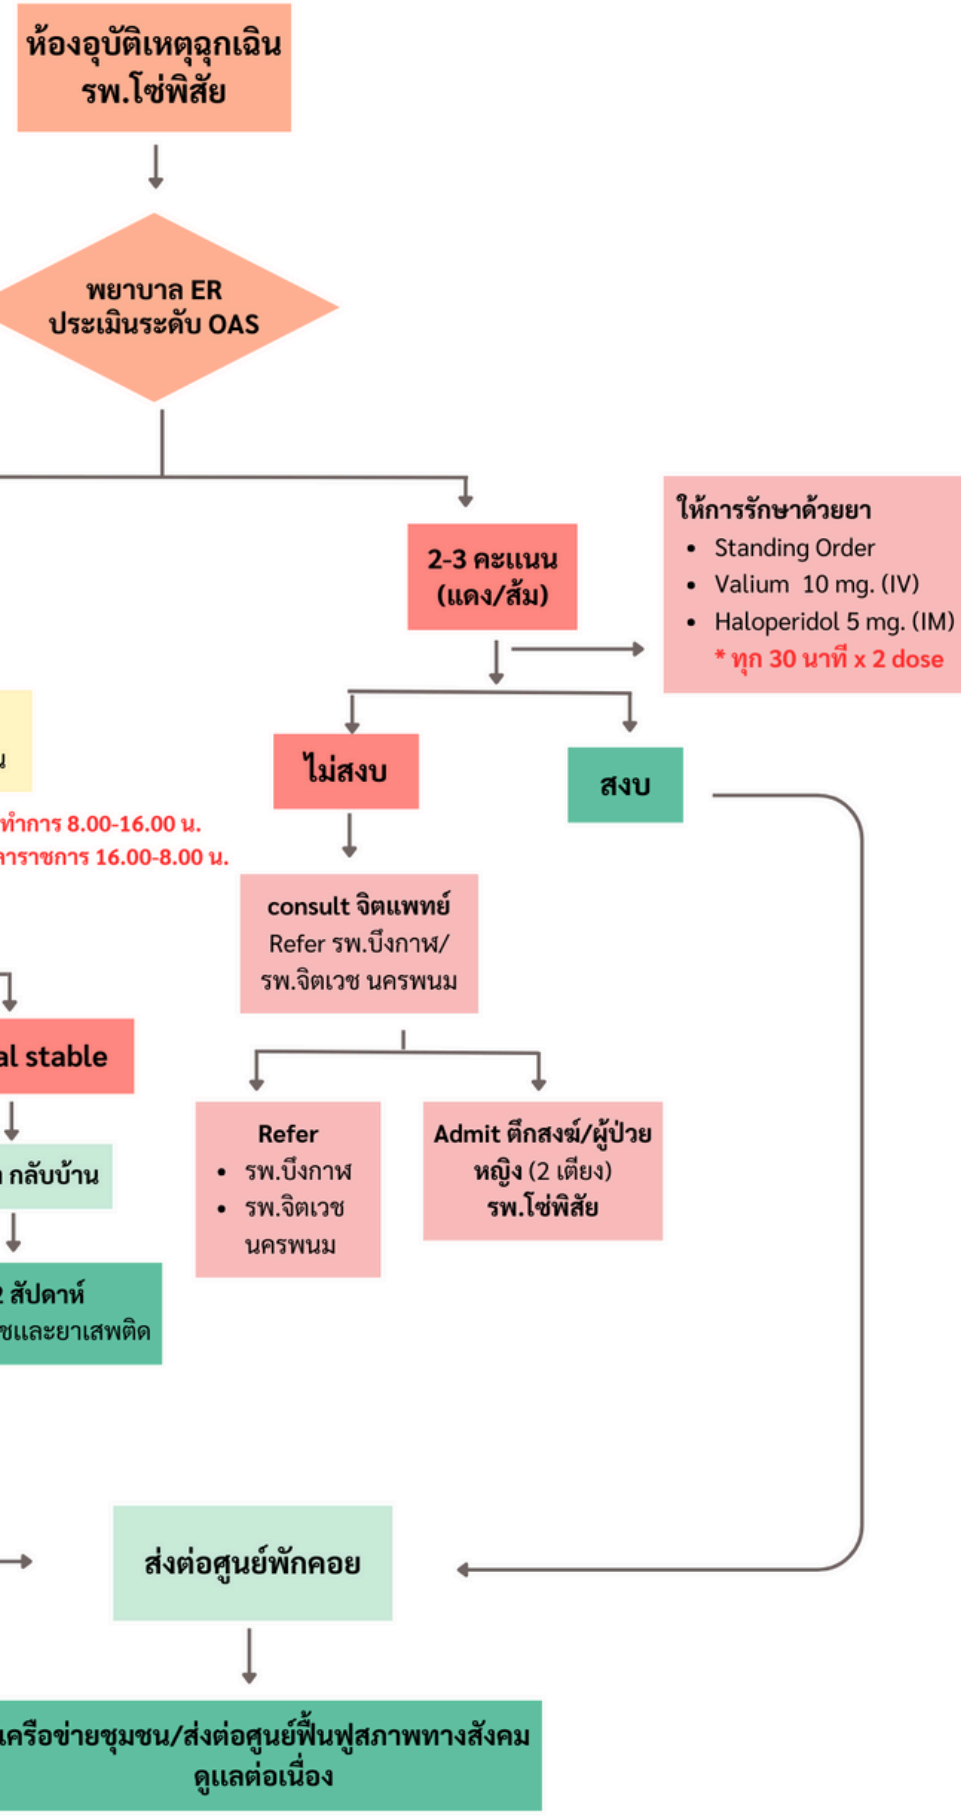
ห้องอุบัติเหตุฉุกเฉิน รพ.โซ่พิสัย

พยาบาล ER ประเมินระดับ OAS

2-3 คะแนน (แดง/ส้ม)

ให้การรักษาด้วยยา
- Standing Order
- Valium 10 mg. (IV)
- Haloperidol 5 mg. (IM)
* ทุก 30 นาที x 2 dose

น

ทำการ 8.00-16.00 น.
าราชการ 16.00-8.00 น.

ไม่สงบ

สงบ

consult จิตแพทย์
Refer รพ.บึงกาฬ/ รพ.จิตเวช นครพนม

al stable

Refer
- รพ.บึงกาฬ
- รพ.จิตเวช นครพนม

Admit ตึกสงฆ์/ผู้ป่วยหญิง (2 เตียง) รพ.โซ่พิสัย

กลับบ้าน

2 สัปดาห์
ชและยาเสพติด

ส่งต่อศูนย์พักคอย

เครือข่ายชุมชน/ส่งต่อศูนย์ฟื้นฟูสภาพทางสังคม ดูแลต่อเนื่อง